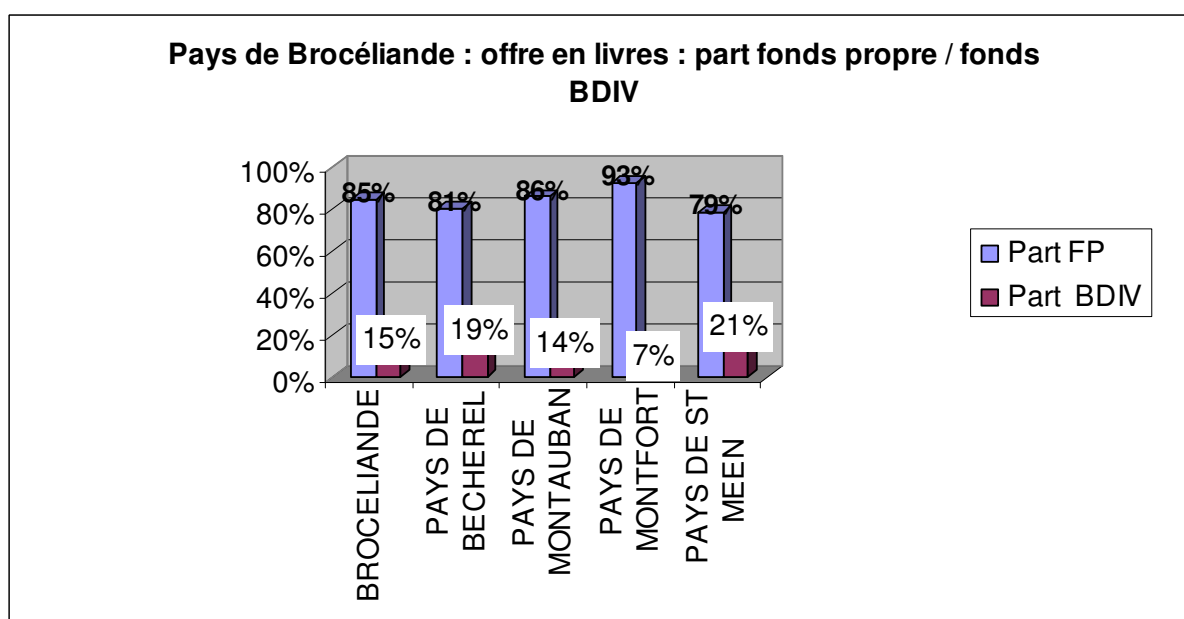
Pays de Brocéliande : offre en livres : part fonds propre / fonds BDIV

100%
80%
60%
40%
20%
0%

85%
15%
81%
19%
86%
14%
93%
7%
79%
21%

BROCELIANDE
PAYS DE BECHEREL
PAYS DE MONTAUBAN
PAYS DE MONTFORT
PAYS DE ST MEEN

Part FP
Part BDIV